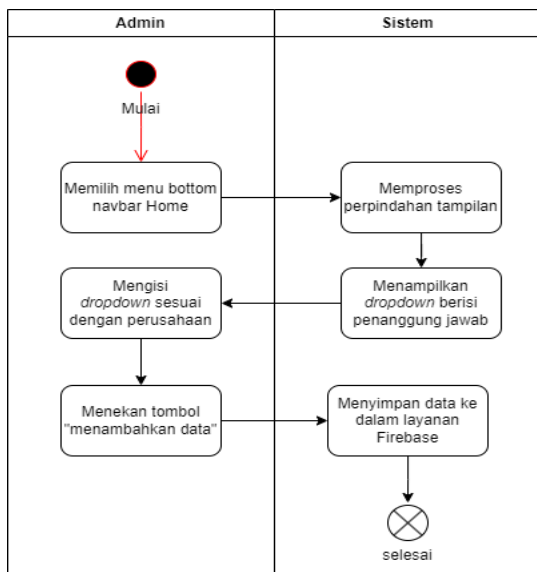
| Admin | Sistem |
|---|---|

Mulai

Memilih menu bottom navbar Home

Memproses perpindahan tampilan

Menampilkan *dropdown* berisi penanggung jawab

Mengisi *dropdown* sesuai dengan perusahaan

Menekan tombol "menambahkan data"

Menyimpan data ke dalam layanan Firebase

selesai